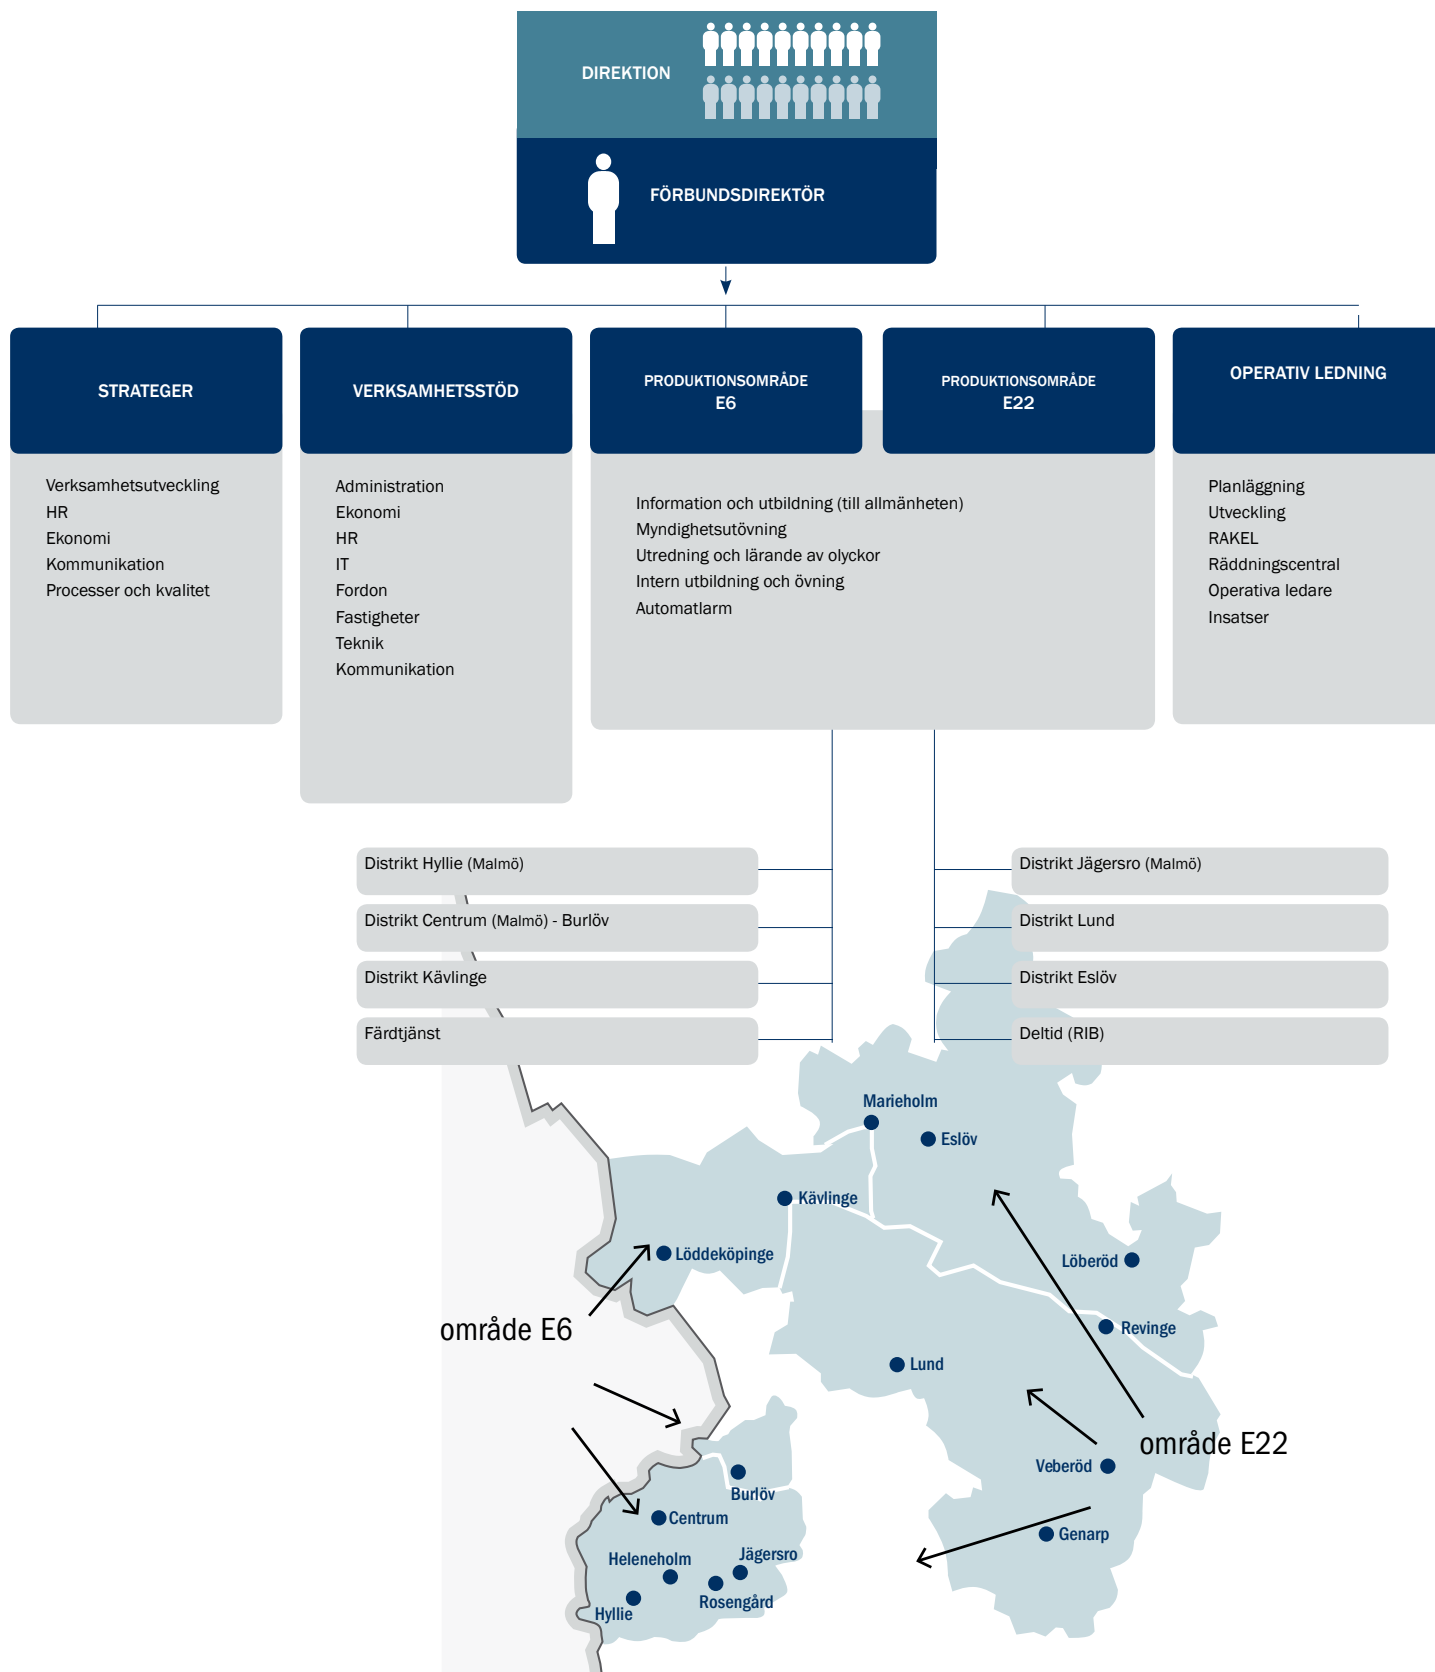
DIREKTION

FÖRBUNDSDIREKTÖR

STRATEGER

Verksamhetsutveckling
HR
Ekonomi
Kommunikation
Processer och kvalitet

VERKSAMHETSSTÖD

Administration
Ekonomi
HR
IT
Fordon
Fastigheter
Teknik
Kommunikation

PRODUKTIONSOMRÅDE E6

PRODUKTIONSOMRÅDE E22

Information och utbildning (till allmänheten)
Myndighetsutövning
Utredning och lärande av olyckor
Intern utbildning och övning
Automatlarm

OPERATIV LEDNING

Planläggning
Utveckling
RAKEL
Räddningscentral
Operativa ledare
Insatser

Distrikt Hyllie (Malmö)
Distrikt Centrum (Malmö) - Burlöv
Distrikt Kävlinge
Färdtjänst

Distrikt Jägersro (Malmö)
Distrikt Lund
Distrikt Eslöv
Deltid (RIB)

Marieholm
Eslöv
Kävlinge
Löddeköpinge
Löberöd
Revinge
Lund
område E6
område E22
Veberöd
Genarp
Burlöv
Centrum
Helenenholm
Jägersro
Rosengård
Hyllie